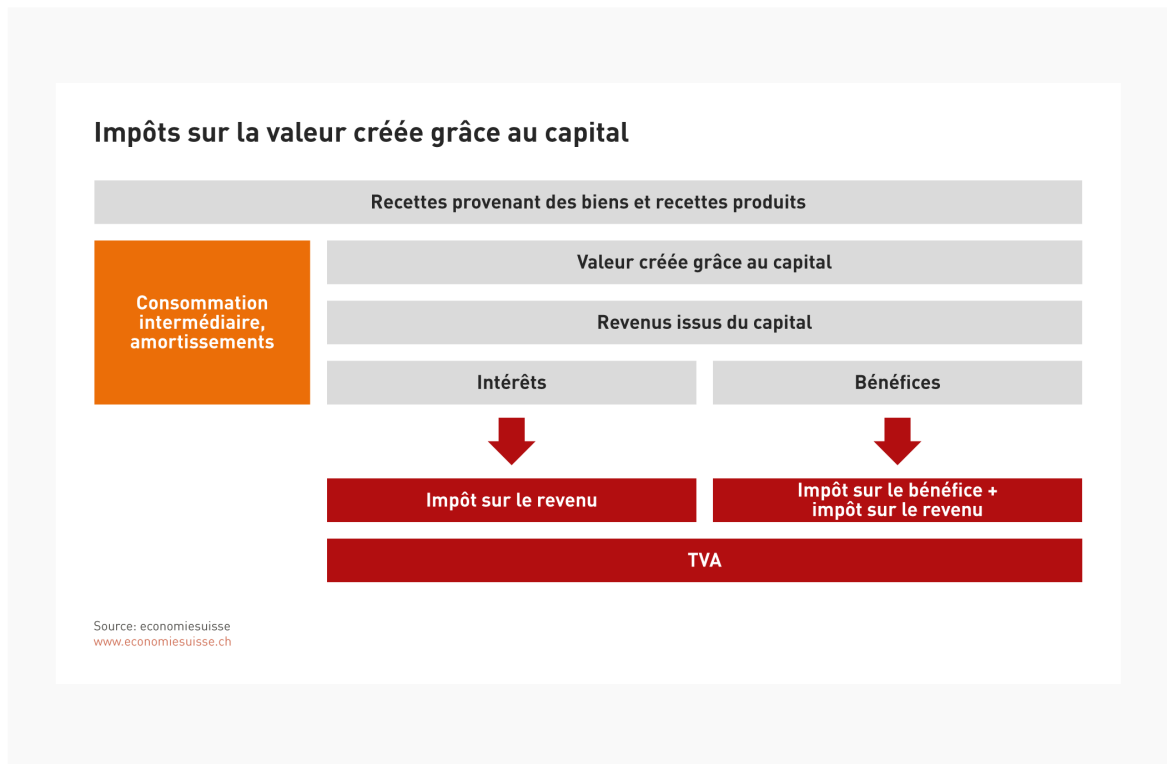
Impôts sur la valeur créée grâce au capital

Recettes provenant des biens et recettes produits

Consommation intermédiaire, amortissements

Valeur créée grâce au capital

Revenus issus du capital

Intérêts

Bénéfices

Impôt sur le revenu

Impôt sur le bénéfice + impôt sur le revenu

TVA

Source: economiesuisse
www.economiesuisse.ch